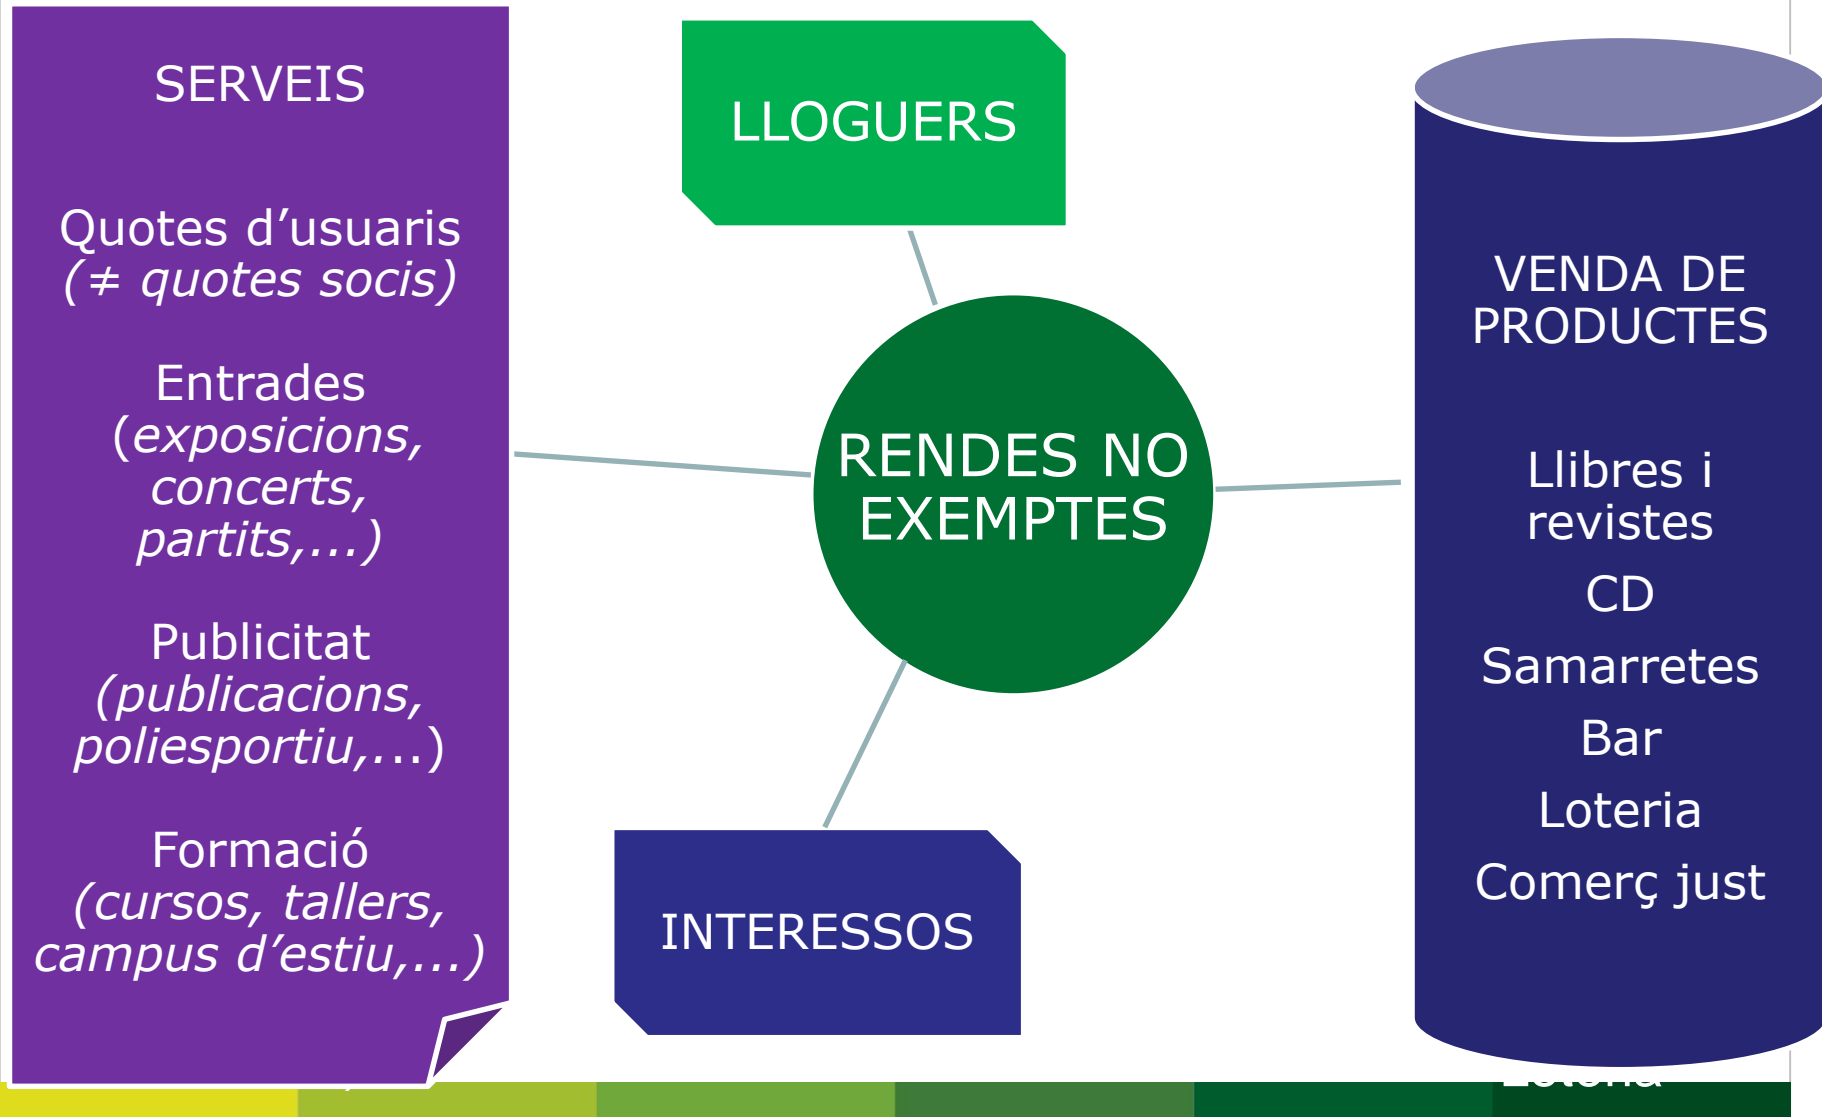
SERVEIS

Quotes d'usuaris (≠ quotes socis)

Entrades (exposicions, concerts, partits,...)

Publicitat (publicacions, poliesportiu,...)

Formació (cursos, tallers, campus d'estiu,...)

LLOGUERS

RENDES NO EXEMPTES

INTERESSOS

VENDA DE PRODUCTES

Llibres i revistes

CD

Samarretes

Bar

Loteria

Comerç just